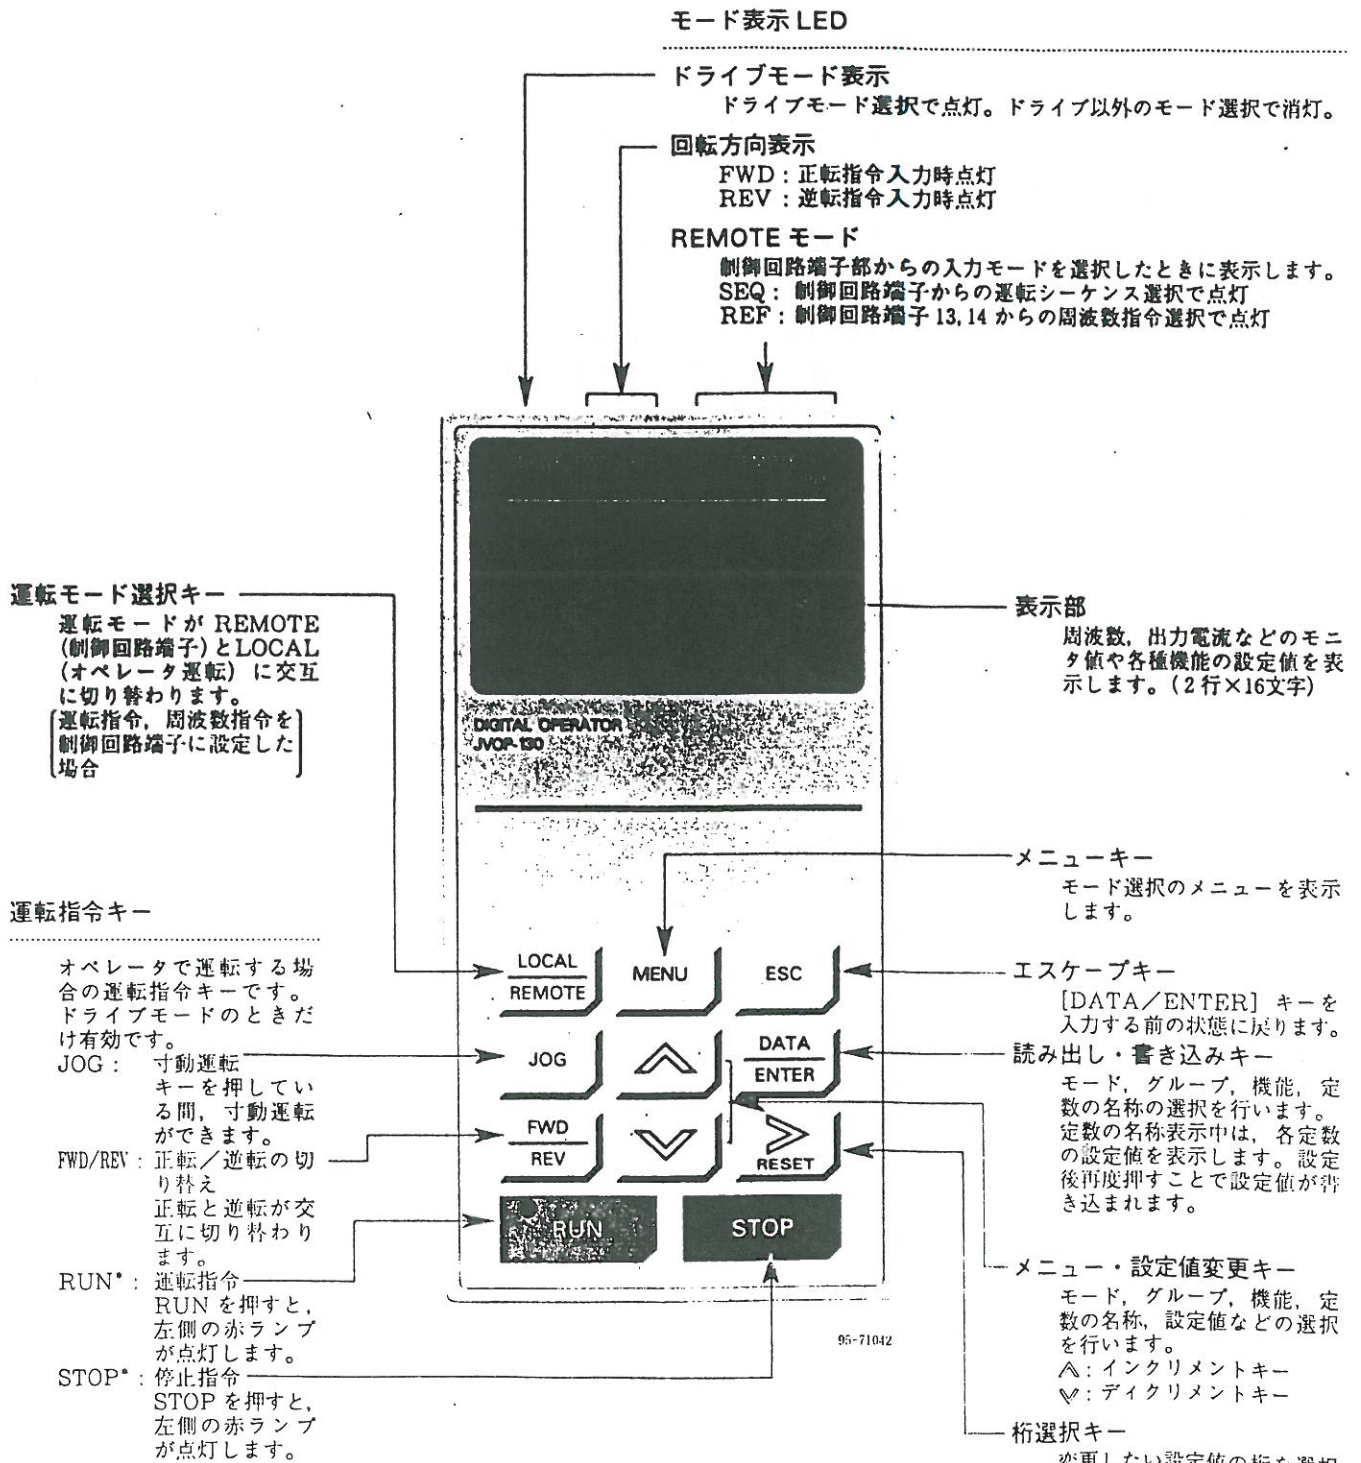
モード表示 LED

ドライブモード表示
ドライブモード選択で点灯。ドライブ以外のモード選択で消灯。

回転方向表示
FWD：正転指令入力時点灯
REV：逆転指令入力時点灯

REMOTE モード
制御回路端子部からの入力モードを選択したときに表示します。
SEQ：制御回路端子からの運転シーケンス選択で点灯
REF：制御回路端子 13, 14 からの周波数指令選択で点灯

運転モード選択キー
運転モードが REMOTE（制御回路端子）とLOCAL（オペレータ運転）に交互に切り替わります。
［運転指令，周波数指令を制御回路端子に設定した場合］

表示部
周波数，出力電流などのモニタ値や各種機能の設定値を表示します。（2 行×16文字）

DIGITAL OPERATOR
JVOP-130

メニューキー
モード選択のメニューを表示します。

運転指令キー

オペレータで運転する場合の運転指令キーです。ドライブモードのときだけ有効です。
JOG： 寸動運転
キーを押している間，寸動運転ができます。
FWD/REV：正転／逆転の切り替え
正転と逆転が交互に切り替わります。
RUN*：運転指令
RUN を押すと，左側の赤ランプが点灯します。
STOP*：停止指令
STOP を押すと，左側の赤ランプが点灯します。

LOCAL
REMOTE
MENU
ESC
JOG
DATA
ENTER
FWD
REV
RESET
RUN
STOP

エスケープキー
［DATA／ENTER］キーを入力する前の状態に戻ります。

読み出し・書き込みキー
モード，グループ，機能，定数の名称の選択を行います。定数の名称表示中は，各定数の設定値を表示します。設定後再度押すことで設定値が書き込まれます。

メニュー・設定値変更キー
モード，グループ，機能，定数の名称，設定値などの選択を行います。
∧：インクリメントキー
∨：ディクリメントキー

95-71042

桁選択キー
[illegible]